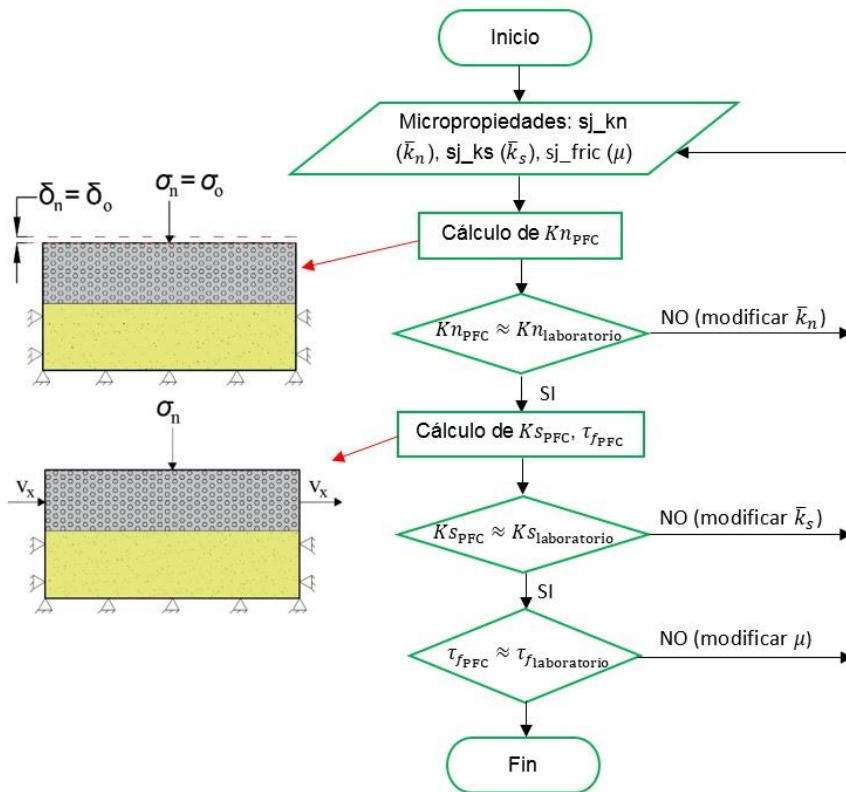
Inicio

Micropropiedades: sj_kn ($\bar{k}_n$), sj_ks ($\bar{k}_s$), sj_fric ($\mu$)

$\delta_n = \delta_o$

$\sigma_n = \sigma_o$

Cálculo de $Kn_{\text{PFC}}$

$Kn_{\text{PFC}} \approx Kn_{\text{laboratorio}}$

NO (modificar $\bar{k}_n$)

SI

$\sigma_n$

Cálculo de $Ks_{\text{PFC}}$, $\tau_{f_{\text{PFC}}}$

$V_x$

$V_x$

$Ks_{\text{PFC}} \approx Ks_{\text{laboratorio}}$

NO (modificar $\bar{k}_s$)

SI

$\tau_{f_{\text{PFC}}} \approx \tau_{f_{\text{laboratorio}}}$

NO (modificar $\mu$)

Fin